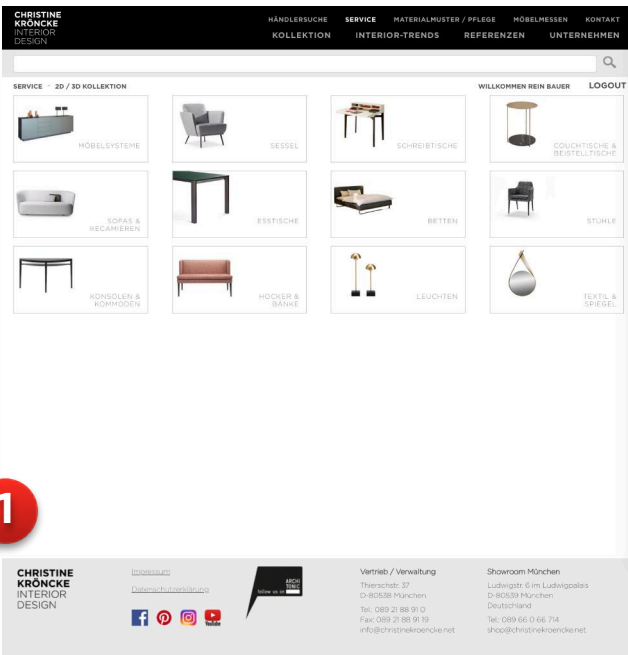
CHRISTINE KRÖNCKE INTERIOR DESIGN

HÄNDLERSUCHE SERVICE MATERIALMUSTER / PFLEGE MÖBELMESSEN KONTAKT
KOLLEKTION INTERIOR-TRENDS REFERENZEN UNTERNEHMEN

SERVICE > 2D / 3D KOLLEKTION
WILLKOMMEN REIN BAUER LOGOUT

MÖBELSYSTEME
SESSEL
SCHREIBTISCHE
COUCHTISCHE & BEISTELLTISCHE
SOFAS & RECAMIEREN
ESSTISCHE
BETTEN
STÜHLE
KONSOLEN & KOMMODEN
HOCKER & BÄNKE
LEUCHTEN
TEXTIL & SPIEGEL

1

CHRISTINE KRÖNCKE INTERIOR DESIGN

Impressum
Datenschutzerklärung

ARCHI TONIC
follow us on

Vertrieb / Verwaltung
Thierschstr. 37
D-80538 München
Tel.: 089 21 88 91 0
Fax: 089 21 88 91 19
info@christinekroencke.net

Showroom München
Ludwigstr. 6 im Ludwigpalais
D-80539 München
Deutschland
Tel.: 089 66 0 66 714
shop@christinekroencke.net